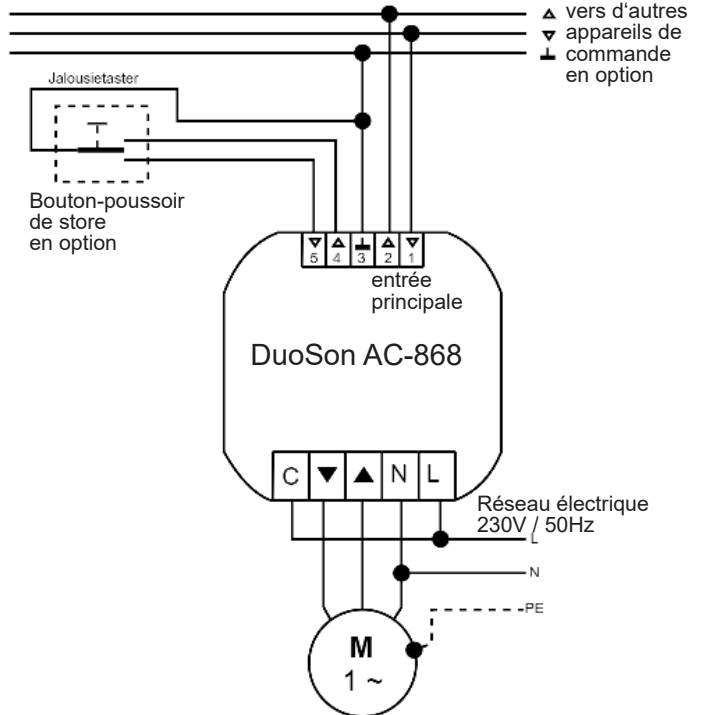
△ vers d'autres
▽ appareils de
⊥ commande
en option

Jalousietaster

Bouton-poussoir de store en option

▽ △ ⊥ △ ▽
5 4 3 2 1

entrée principale

DuoSon AC-868

C ▼ ▲ N L

Réseau électrique 230V / 50Hz

L

N

PE

M
1 ~